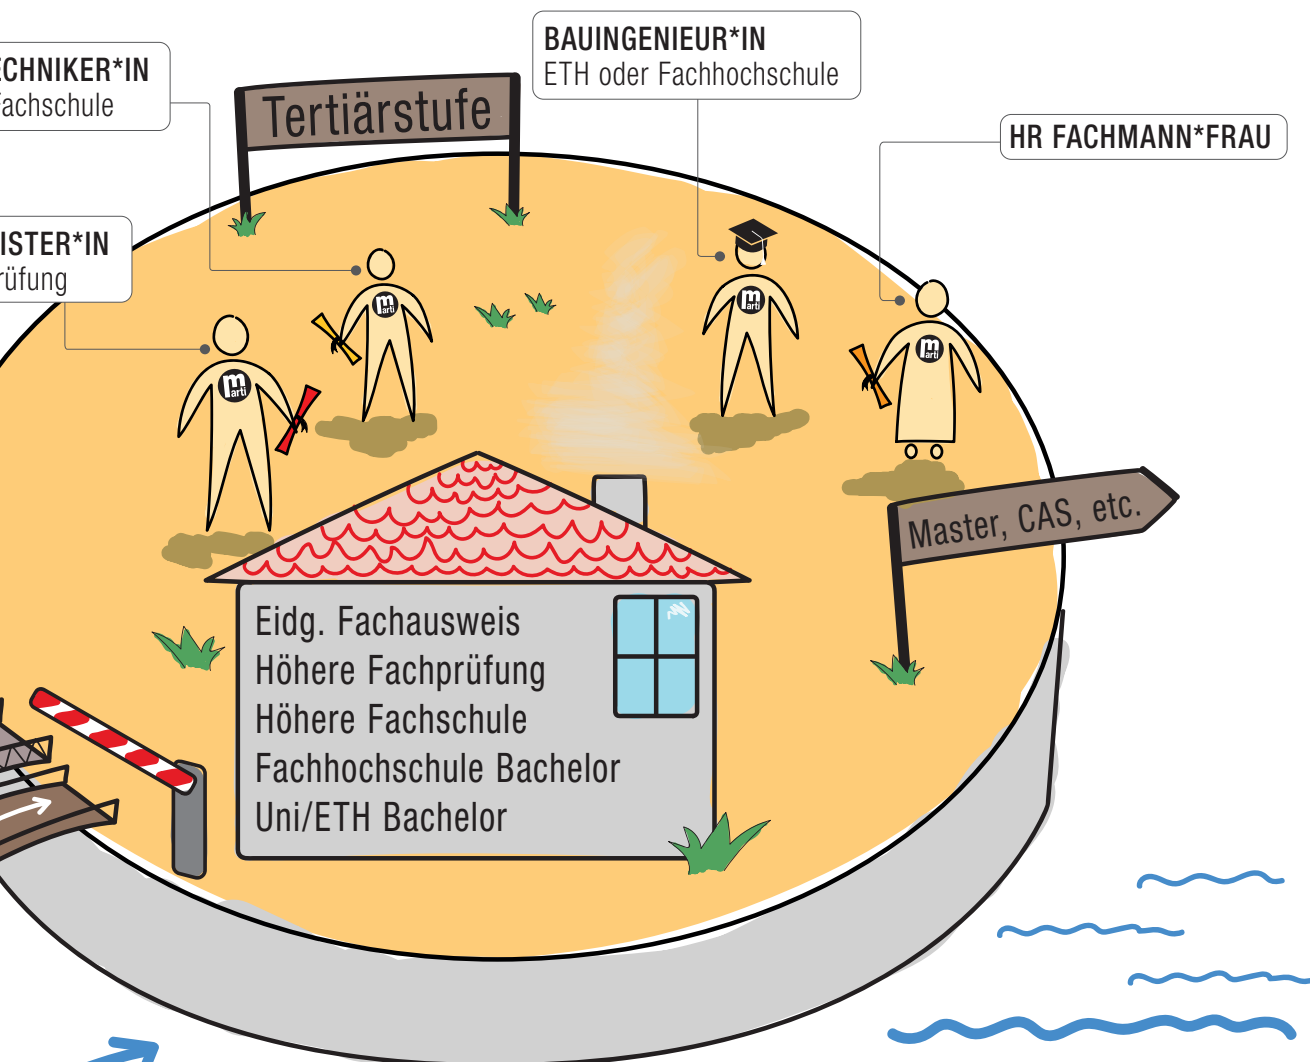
CHNIKER*IN
achschule

ISTER*IN
rüfung

Tertiärstufe

BAUINGENIEUR*IN
ETH oder Fachhochschule

HR FACHMANN*FRAU

m arti

m arti

m arti

m arti

Master, CAS, etc.

Eidg. Fachausweis
Höhere Fachprüfung
Höhere Fachschule
Fachhochschule Bachelor
Uni/ETH Bachelor